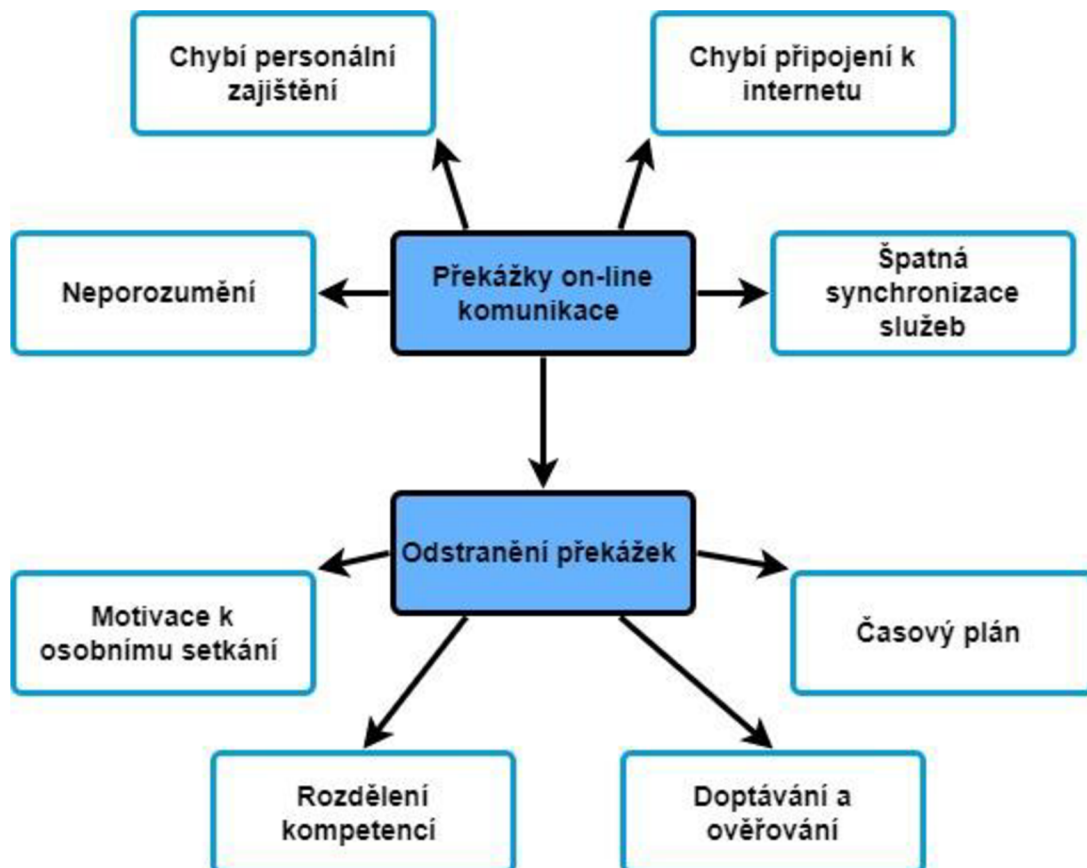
Chybí personální zajištění

Chybí připojení k internetu

Neporozumění

Překážky on-line komunikace

Špatná synchronizace služeb

Odstranění překážek

Motivace k osobnímu setkání

Časový plán

Rozdělení kompetencí

Doptávání a ověřování